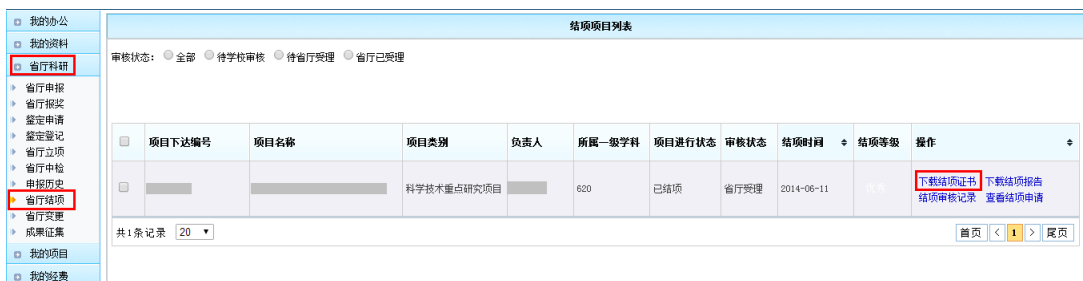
我的办公
我的资料
省厅科研
省厅申报
省厅报奖
鉴定申请
鉴定登记
省厅立项
省厅中检
申报历史
省厅结项
省厅变更
成果征集
我的项目
我的经费

结项项目列表

审核状态： 全部 待学校审核 待省厅受理 省厅已受理

| | 项目下达编号 | 项目名称 | 项目类别 | 负责人 | 所属一级学科 | 项目进行状态 | 审核状态 | 结项时间 | 结项等级 | 操作 |
|---|---|---|---|---|---|---|---|---|---|---|
| | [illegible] | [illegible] | 科学技术重点研究项目 | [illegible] | 620 | 已结项 | 省厅受理 | 2014-06-11 | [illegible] | 下载结项证书 下载结项报告 结项审核记录 查看结项申请 |

共1条记录 20

首页 < 1 > 尾页